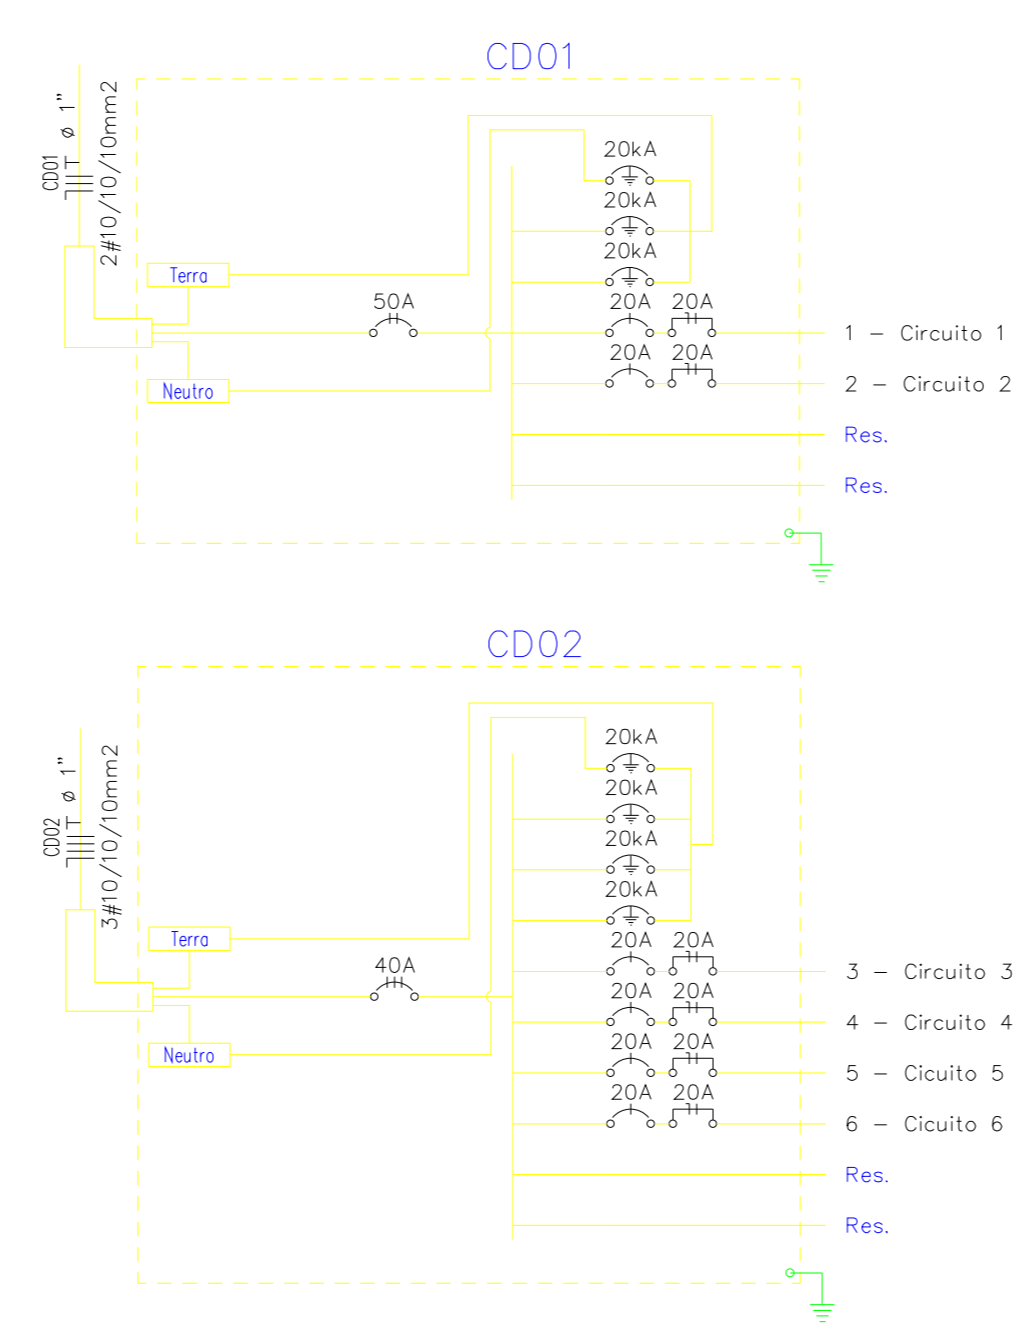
CD01

CD01 ø 1"
2#10/10/10mm2

20kA
20kA
20kA
Terra
50A
20A 20A
1 – Circuito 1
20A 20A
Neutro
2 – Circuito 2
Res.
Res.

CD02

CD02 ø 1"
3#10/10/10mm2

20kA
20kA
20kA
20kA
Terra
20A 20A
40A
3 – Circuito 3
20A 20A
4 – Circuito 4
Neutro
20A 20A
5 – Cicuito 5
20A 20A
6 – Cicuito 6
Res.
Res.